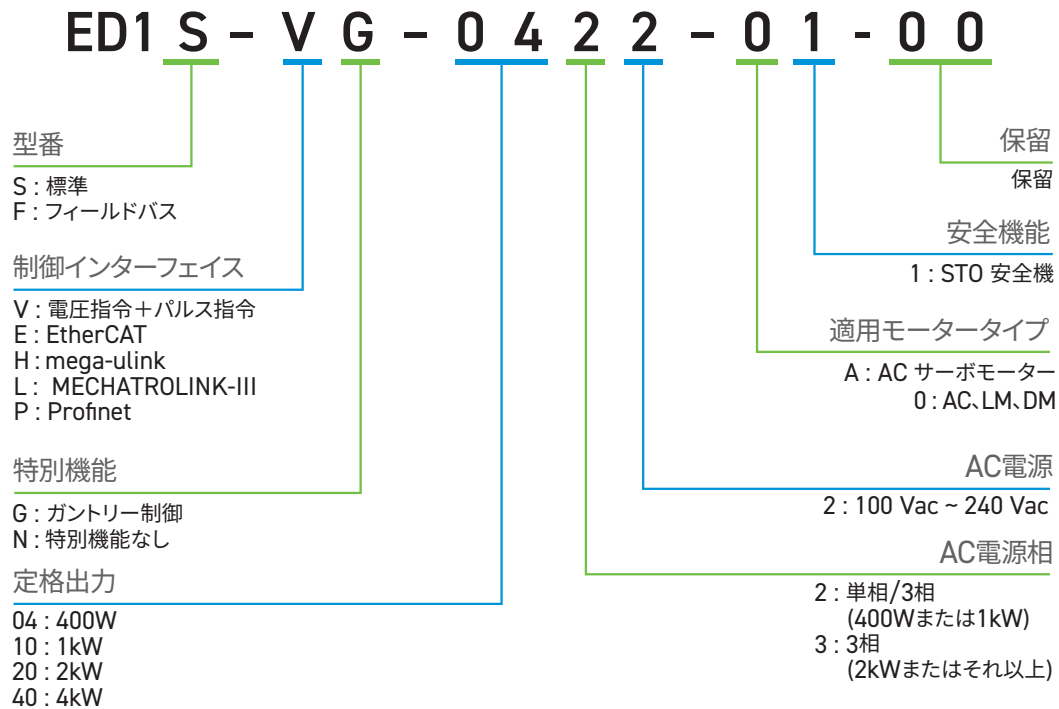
ED1 S - V G - 0 4 2 2 - 0 1 - 0 0

型番
S : 標準
F : フィールドバス

制御インターフェイス
V : 電圧指令＋パルス指令
E : EtherCAT
H : mega-ulink
L : MECHATROLINK-III
P : Profinet

特別機能
G : ガントリー制御
N : 特別機能なし

定格出力
04 : 400W
10 : 1kW
20 : 2kW
40 : 4kW

保留
保留

安全機能
1 : STO 安全機

適用モータータイプ
A : AC サーボモーター
0 : AC、LM、DM

AC電源
2 : 100 Vac ~ 240 Vac

AC電源相
2 : 単相/3相
(400Wまたは1kW)
3 : 3相
(2kWまたはそれ以上)